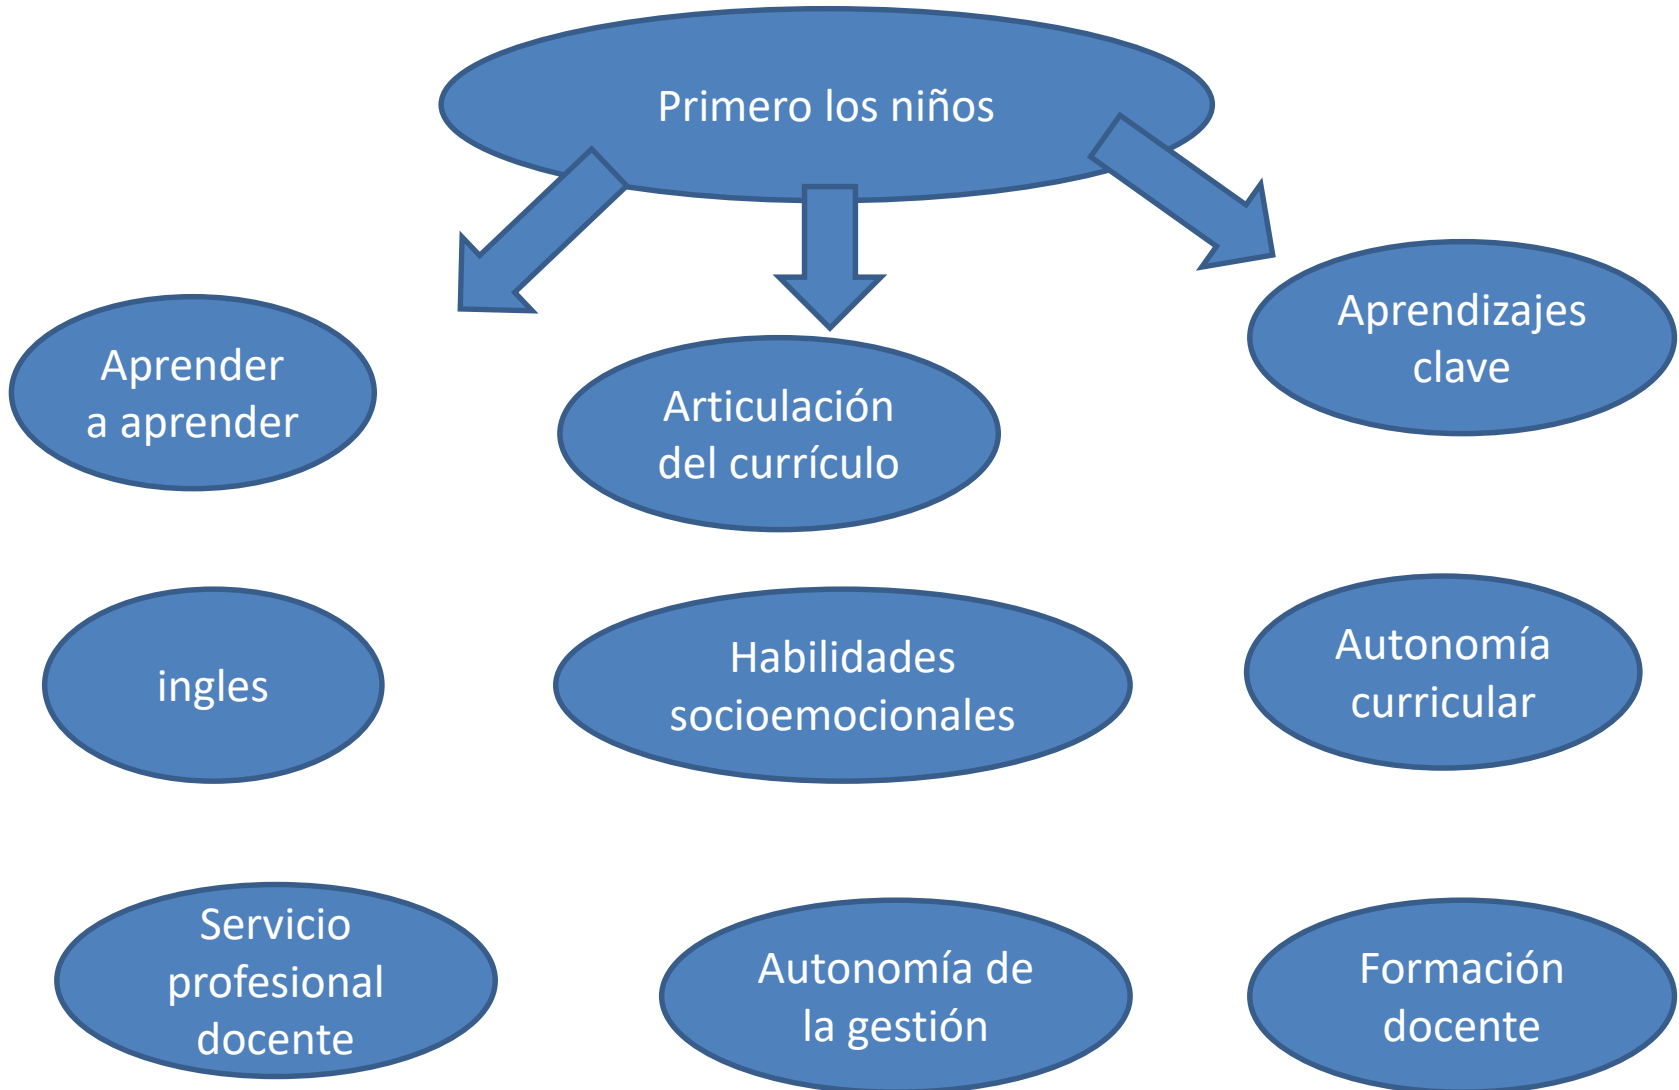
Primero los niños

Aprender a aprender

Articulación del currículo

Aprendizajes clave

ingles

Habilidades socioemocionales

Autonomía curricular

Servicio profesional docente

Autonomía de la gestión

Formación docente